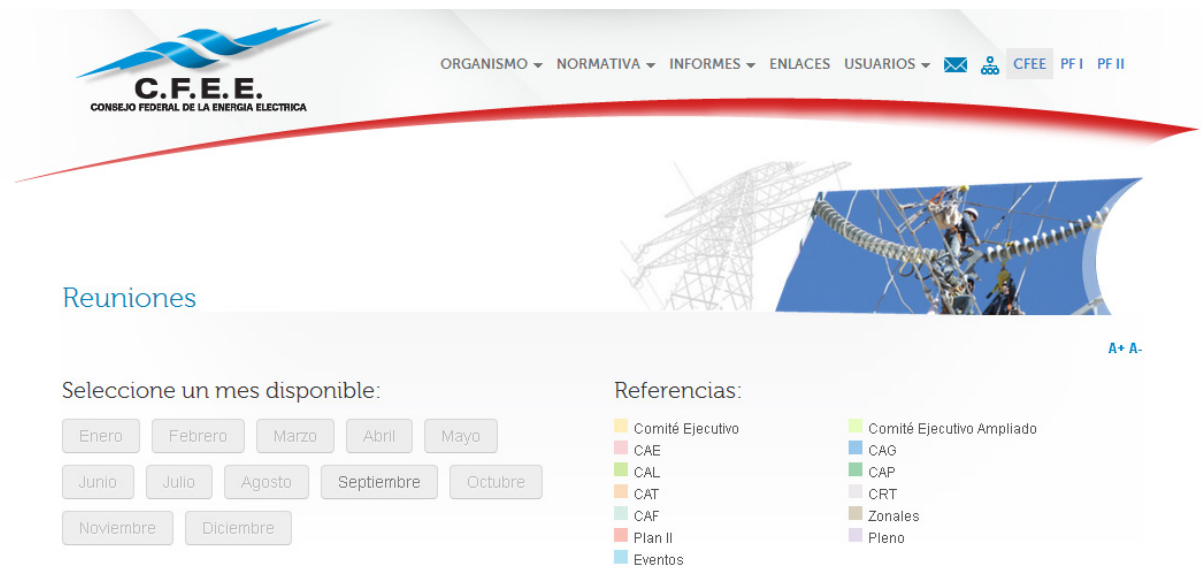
C.F.E.E.
CONSEJO FEDERAL DE LA ENERGIA ELECTRICA

ORGANISMO NORMATIVA INFORMES ENLACES USUARIOS CFEE PF I PF II

Reuniones

A+ A-

Seleccione un mes disponible:

Enero Febrero Marzo Abril Mayo
Junio Julio Agosto Septiembre Octubre
Noviembre Diciembre

Referencias:

Comité Ejecutivo
CAE
CAL
CAT
CAF
Plan II
Eventos

Comité Ejecutivo Ampliado
CAG
CAP
CRT
Zonales
Pleno